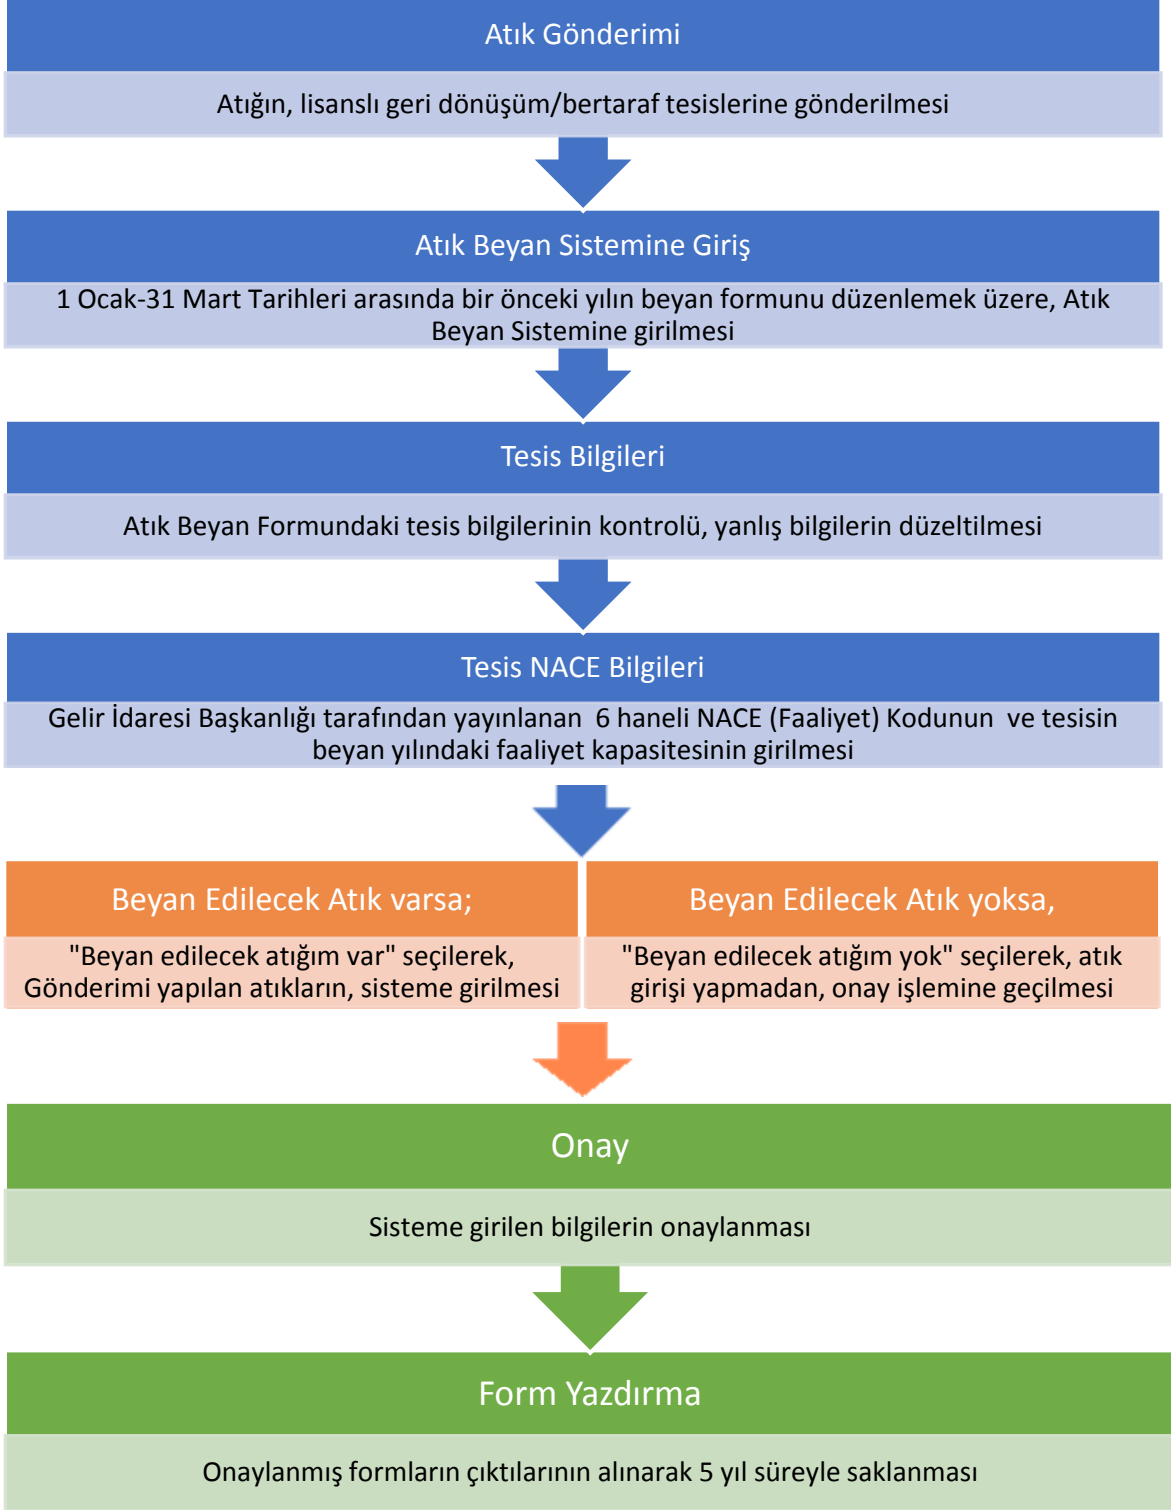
Atık Gönderimi

Atığın, lisanslı geri dönüşüm/bertaraf tesislerine gönderilmesi

Atık Beyan Sistemine Giriş

1 Ocak-31 Mart Tarihleri arasında bir önceki yılın beyan formunu düzenlemek üzere, Atık Beyan Sistemine girilmesi

Tesis Bilgileri

Atık Beyan Formundaki tesis bilgilerinin kontrolü, yanlış bilgilerin düzeltilmesi

Tesis NACE Bilgileri

Gelir İdaresi Başkanlığı tarafından yayınlanan 6 haneli NACE (Faaliyet) Kodunun ve tesisin beyan yılındaki faaliyet kapasitesinin girilmesi

Beyan Edilecek Atık varsa;

"Beyan edilecek atığım var" seçilerek, Gönderimi yapılan atıkların, sisteme girilmesi

Beyan Edilecek Atık yoksa,

"Beyan edilecek atığım yok" seçilerek, atık girişi yapmadan, onay işlemine geçilmesi

Onay

Sisteme girilen bilgilerin onaylanması

Form Yazdırma

Onaylanmış formların çıktılarının alınarak 5 yıl süreyle saklanması